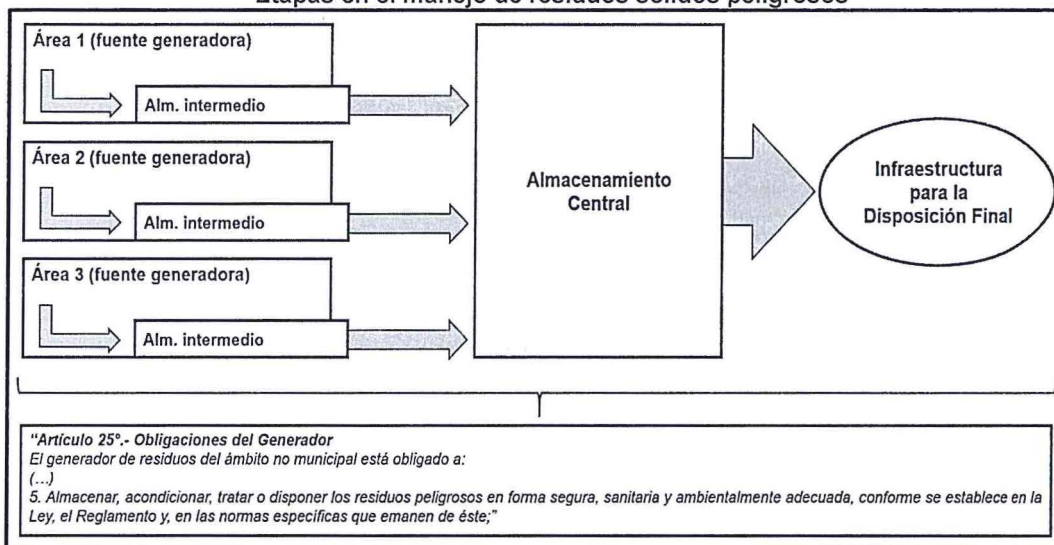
Etapas en el manejo de residuos sólidos peligrosos

Área 1 (fuente generadora)

Alm. intermedio

Área 2 (fuente generadora)

Alm. intermedio

Área 3 (fuente generadora)

Alm. intermedio

Almacenamiento Central

Infraestructura para la Disposición Final

"Artículo 25°.- Obligaciones del Generador
El generador de residuos del ámbito no municipal está obligado a:
(...)
5. Almacenar, acondicionar, tratar o disponer los residuos peligrosos en forma segura, sanitaria y ambientalmente adecuada, conforme se establece en la Ley, el Reglamento y, en las normas especificas que emanen de éste;"